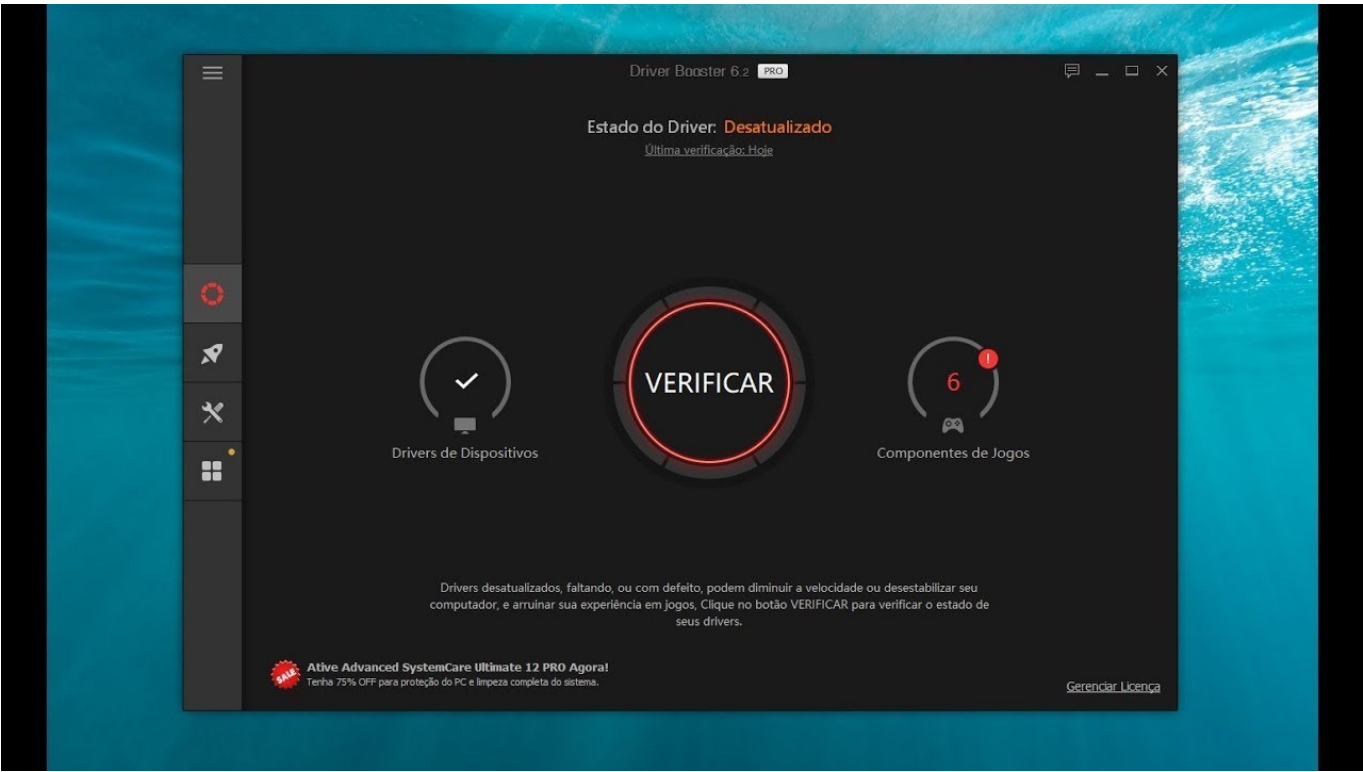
Driver Booster 6.2 PRO

Estado do Driver: Desatualizado
Última verificação: Hoje

Drivers de Dispositivos

VERIFICAR

6

Componentes de Jogos

Drivers desatualizados, faltando, ou com defeito, podem diminuir a velocidade ou desestabilizar seu computador, e arruinar sua experiência em jogos, Clique no botão VERIFICAR para verificar o estado de seus drivers.

SALE

Ative Advanced SystemCare Ultimate 12 PRO Agora!
Tenha 75% OFF para proteção do PC e limpeza completa do sistema.

Gerenciar Licença